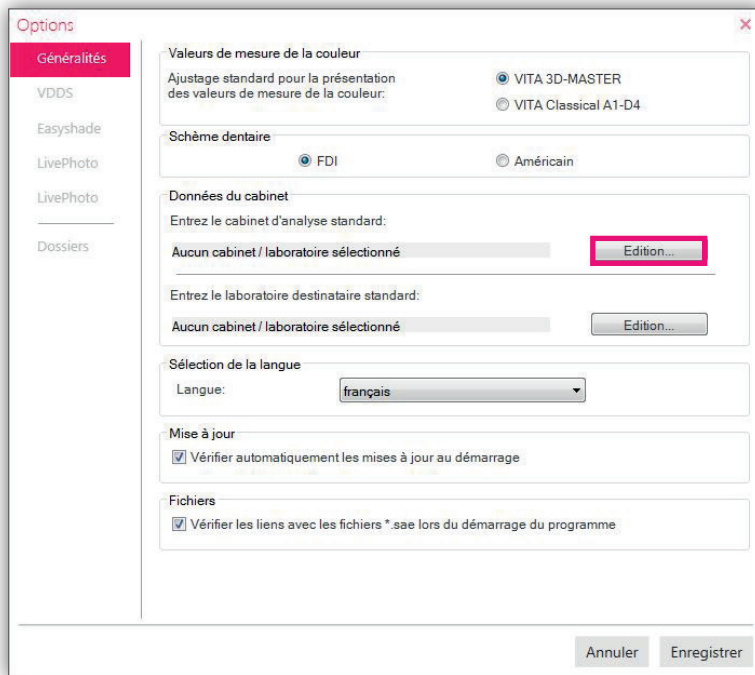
Options

×

Généralités
VDDS
Easyshade
LivePhoto
LivePhoto
Dossiers

Valeurs de mesure de la couleur

Ajustage standard pour la présentation des valeurs de mesure de la couleur:

VITA 3D-MASTER
VITA Classical A1-D4

Schème dentaire

FDI
Américain

Données du cabinet

Entrez le cabinet d'analyse standard:

Aucun cabinet / laboratoire sélectionné

Edition...

Entrez le laboratoire destinataire standard:

Aucun cabinet / laboratoire sélectionné

Edition...

Sélection de la langue

Langue: français

Mise à jour

Vérifier automatiquement les mises à jour au démarrage

Fichiers

Vérifier les liens avec les fichiers *.sae lors du démarrage du programme

Annuler
Enregistrer